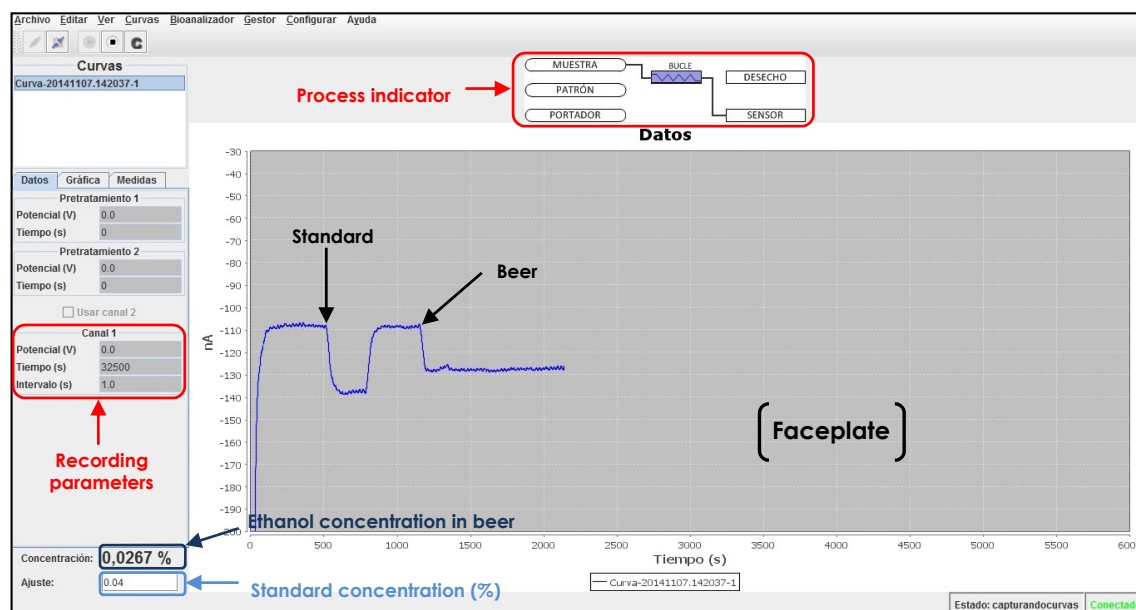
Archivo Editar Ver Curvas Bioanalizador Gestor Configurar Ayuda

Curvas
Curva-20141107.142037-1

MUESTRA
PATRÓN
PORTADOR
BUCLE
DESECHO
SENSOR

Process indicator

Datos

Datos | Gráfica | Medidas

Pretratamiento 1
Potencial (V) 0.0
Tiempo (s) 0

Pretratamiento 2
Potencial (V) 0.0
Tiempo (s) 0

Usar canal 2

Canal 1
Potencial (V) 0.0
Tiempo (s) 32500
Intervalo (s) 1.0

Recording parameters

-30
-40
-50
-60
-70
-80
-90
-100
-110
-120
-130
-140
-150
-160
-170
-180
-190
-200
nA

Standard

Beer

Faceplate

Ethanol concentration in beer

0 500 1000 1500 2000 2500 3000 3500 4000 4500 5000 5500 600
Tiempo (s)

Concentración: 0,0267 %

Ajuste: 0.04

Standard concentration (%)

Curva-20141107.142037-1

Estado: capturandocurvas Conectad